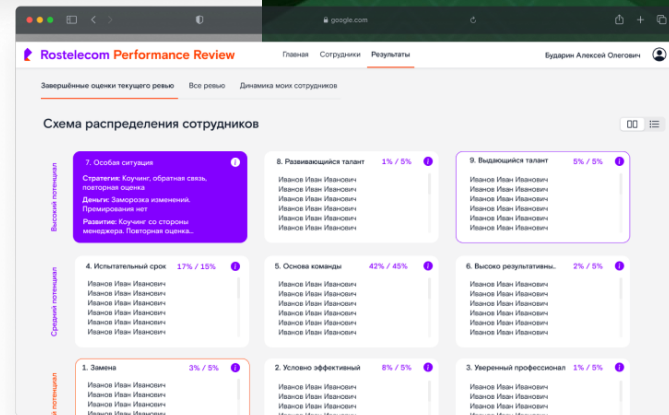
google.com

Rostelecom Performance Review

Главная Сотрудники Результаты

Бударин Алексей Олегович

Завершённые оценки текущего ревью Все ревью Динамика моих сотрудников

Схема распределения сотрудников

Высокий потенциал

7. Особая ситуация
Стратегия: Коучинг, обратная связь, повторная оценка
Деньги: Заморозка изменений. Премирования нет
Развитие: Коучинг со стороны менеджера. Повторная оценка...

8. Развивающийся талант 1% / 5%
Иванов Иван Иванович
Иванов Иван Иванович
Иванов Иван Иванович
Иванов Иван Иванович
Иванов Иван Иванович
Иванов Иван Иванович

9. Выдающийся талант 5% / 5%
Иванов Иван Иванович
Иванов Иван Иванович
Иванов Иван Иванович
Иванов Иван Иванович
Иванов Иван Иванович
Иванов Иван Иванович

Средний потенциал

4. Испытательный срок 17% / 15%
Иванов Иван Иванович
Иванов Иван Иванович
Иванов Иван Иванович
Иванов Иван Иванович
Иванов Иван Иванович
Иванов Иван Иванович

5. Основа команды 42% / 45%
Иванов Иван Иванович
Иванов Иван Иванович
Иванов Иван Иванович
Иванов Иван Иванович
Иванов Иван Иванович
Иванов Иван Иванович

6. Высоко результативны.. 2% / 5%
Иванов Иван Иванович
Иванов Иван Иванович
Иванов Иван Иванович
Иванов Иван Иванович
Иванов Иван Иванович
Иванов Иван Иванович

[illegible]

1. Замена 3% / 5%
Иванов Иван Иванович
Иванов Иван Иванович
Иванов Иван Иванович

2. Условно эффективный 8% / 5%
Иванов Иван Иванович
Иванов Иван Иванович
Иванов Иван Иванович

3. Уверенный профессионал 1% / 5%
Иванов Иван Иванович
Иванов Иван Иванович
Иванов Иван Иванович